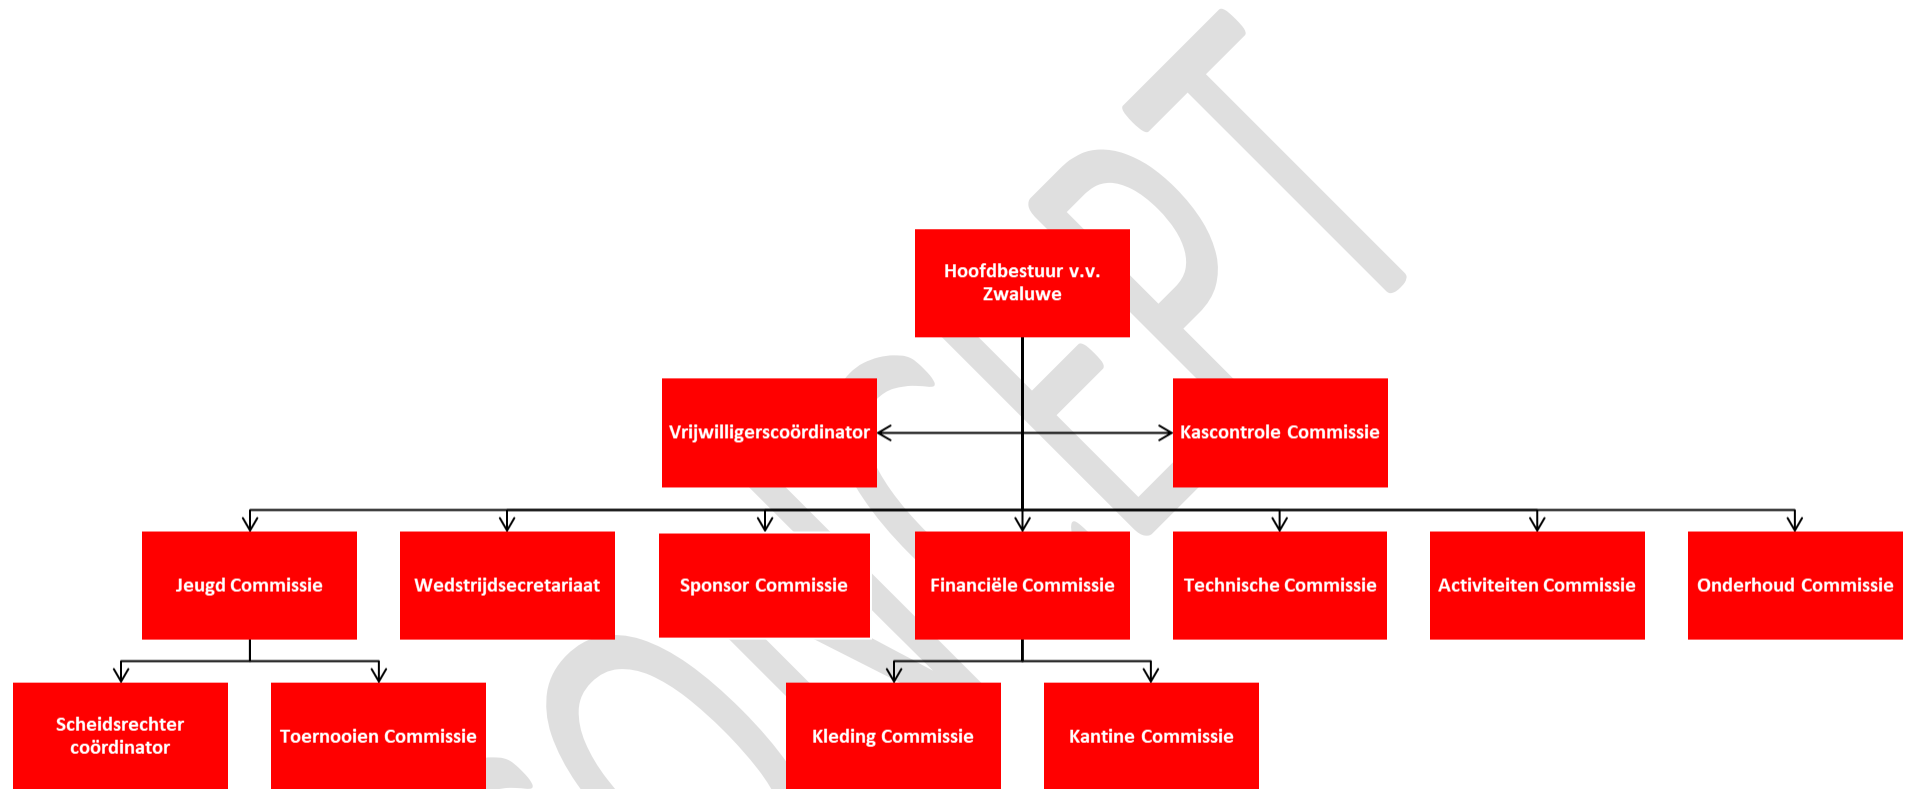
CONCEPT

Hoofdbestuur v.v. Zwaluwe

Vrijwilligerscoördinator

Kascontrole Commissie

Jeugd Commissie

Wedstrijdsecretariaat

Sponsor Commissie

Financiële Commissie

Technische Commissie

Activiteiten Commissie

Onderhoud Commissie

Scheidsrechter coördinator

Toernooien Commissie

Kleding Commissie

Kantine Commissie